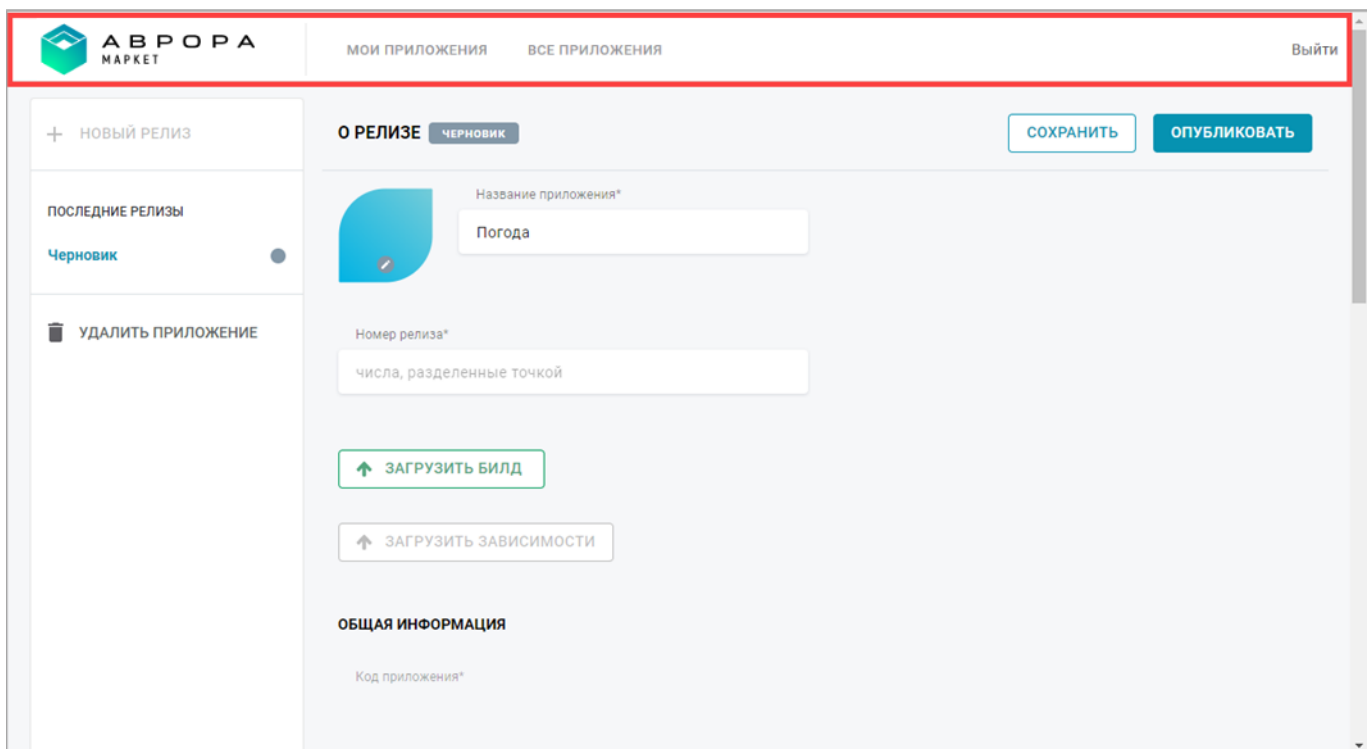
АВРОРА
МАРКЕТ

МОИ ПРИЛОЖЕНИЯ
ВСЕ ПРИЛОЖЕНИЯ
Выйти

+ НОВЫЙ РЕЛИЗ

ПОСЛЕДНИЕ РЕЛИЗЫ

Черновик

УДАЛИТЬ ПРИЛОЖЕНИЕ

О РЕЛИЗЕ ЧЕРНОВИК

СОХРАНИТЬ
ОПУБЛИКОВАТЬ

Название приложения*

Погода

Номер релиза*

числа, разделенные точкой

ЗАГРУЗИТЬ БИЛД

ЗАГРУЗИТЬ ЗАВИСИМОСТИ

ОБЩАЯ ИНФОРМАЦИЯ

Код приложения*